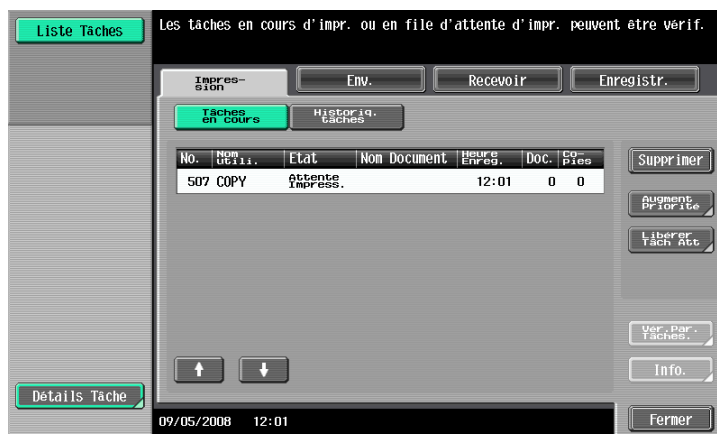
Liste Tâches

Les tâches en cours d'impr. ou en file d'attente d'impr. peuvent être vérif.

Impres-sion

Env.

Recevoir

Enregistr.

Tâches en cours

Historiq. tâches

| No. | Nom Utili. | Etat | Nom Document | Heure Enreg. | Doc. | Co-pies |
|---|---|---|---|---|---|---|
| 507 | COPY | Attente Impress. | | 12:01 | 0 | 0 |

Supprimer

Augment Priorité

Libérer Tâch Att

Vér.Par. Tâches.

Info.

↑

↓

Détails Tâche

09/05/2008 12:01

Fermer